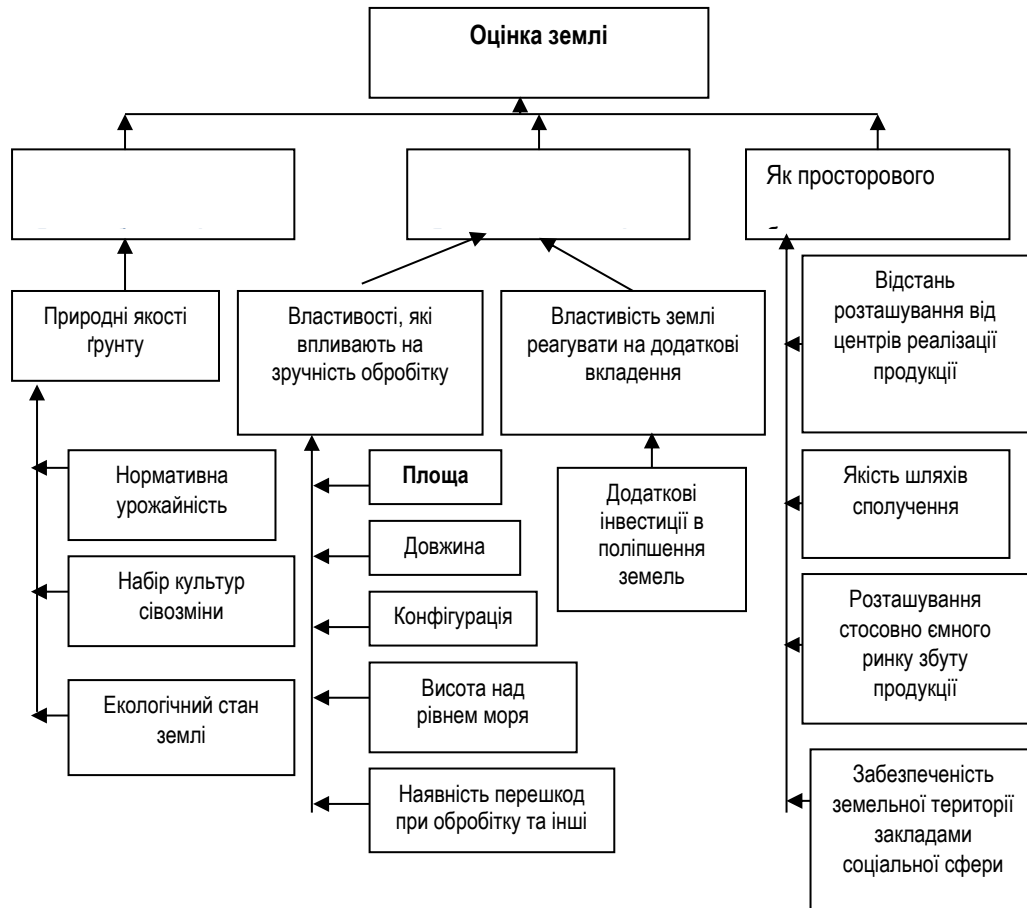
Оцінка землі

Як просторового
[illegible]

Природні якості ґрунту

Властивості, які впливають на зручність обробітку

Властивість землі реагувати на додаткові вкладення

Нормативна урожайність

Набір культур сівозміни

Екологічний стан землі

Площа

Довжина

Конфігурація

Висота над рівнем моря

Наявність перешкод при обробітку та інші

Додаткові інвестиції в поліпшення земель

Відстань розташування від центрів реалізації продукції

Якість шляхів сполучення

Розташування стосовно ємного ринку збуту продукції

Забезпеченість земельної території закладами соціальної сфери